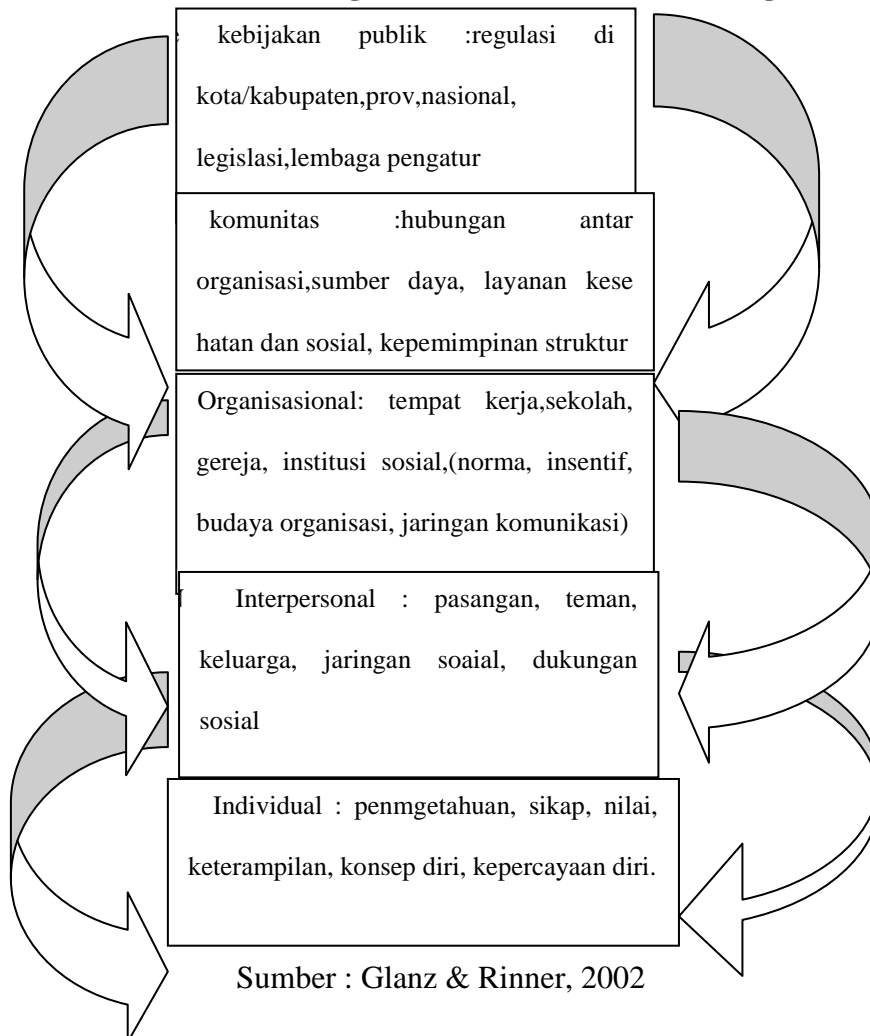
kebijakan publik :regulasi di kota/kabupaten,prov,nasional, legislasi,lembaga pengatur

komunitas :hubungan antar organisasi,sumber daya, layanan kese hatan dan sosial, kepemimpinan struktur

Organisasional: tempat kerja,sekolah, gereja, institusi sosial,(norma, insentif, budaya organisasi, jaringan komunikasi)

Interpersonal : pasangan, teman, keluarga, jaringan soaial, dukungan sosial

Individual : penmgetahuan, sikap, nilai, keterampilan, konsep diri, kepercayaan diri.

Sumber : Glanz & Rinner, 2002